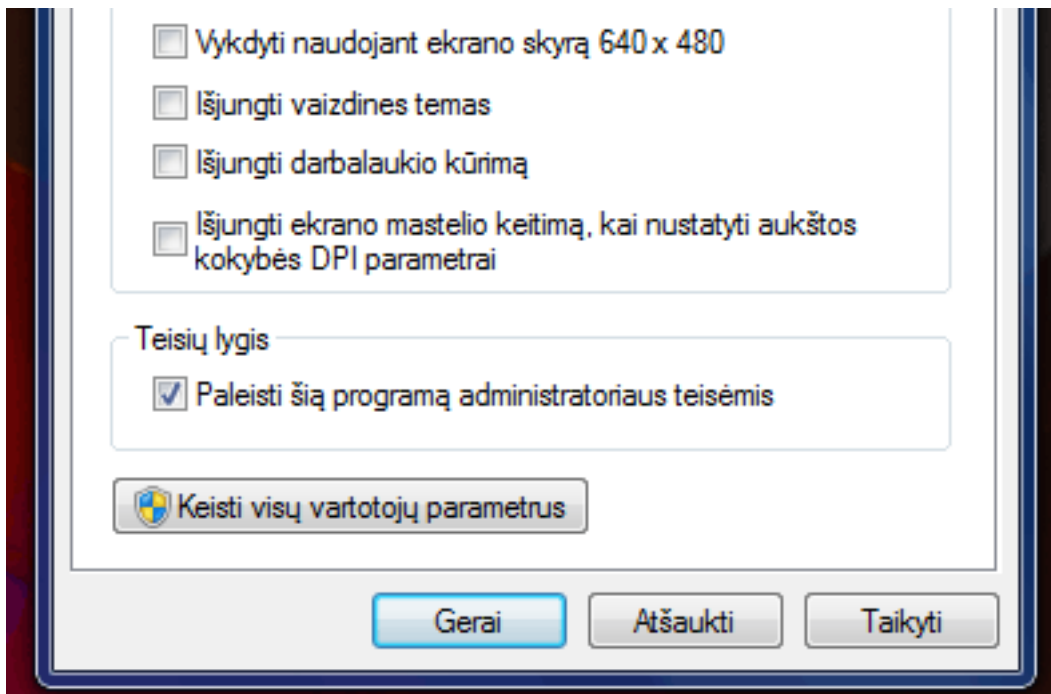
Vykdyti naudojant ekrano skyrą 640 x 480

Išjungti vaizdines temas

Išjungti darbalaukio kūrimą

Išjungti ekrano mastelio keitimą, kai nustatyti aukštos kokybės DPI parametrai

Teisių lygis

Paleisti šią programą administratoriaus teisėmis

Keisti visų vartotojų parametrus

Gerai

Atšaukti

Taikyti